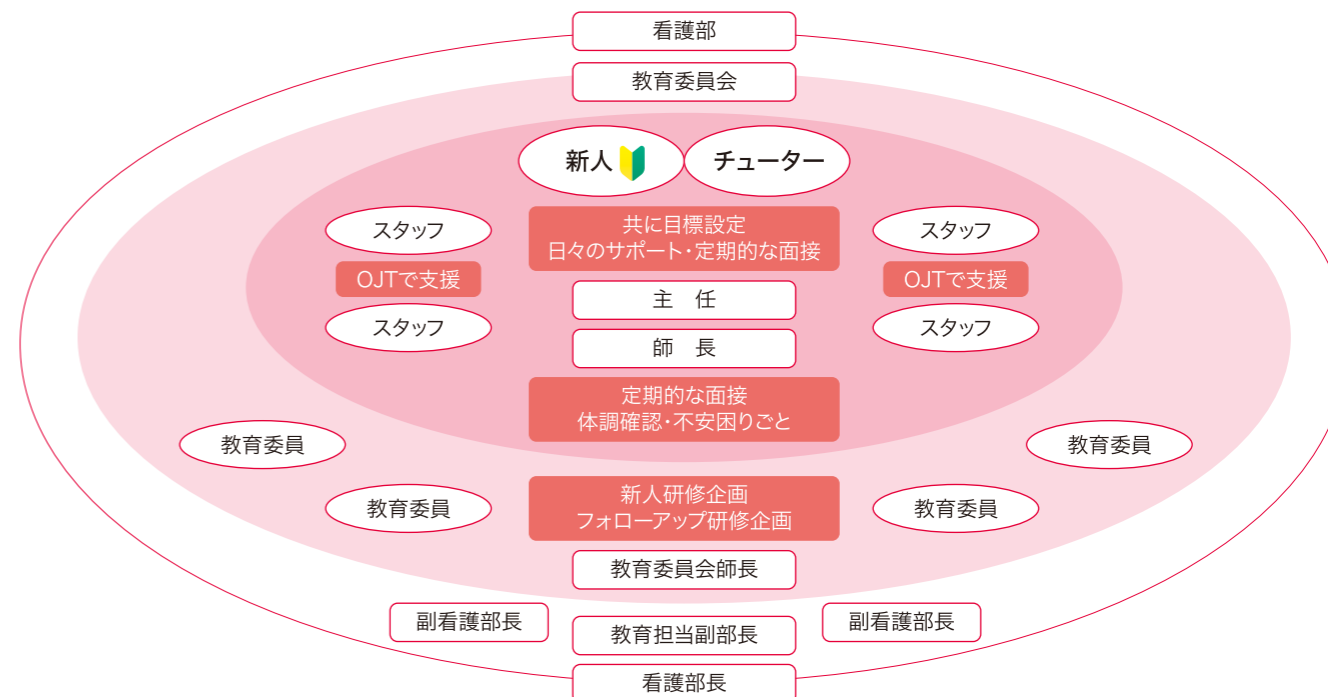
看護部

教育委員会

新人

チューター

スタッフ

共に目標設定
日々のサポート・定期的な面接

スタッフ

OJTで支援

主　任

OJTで支援

スタッフ

師　長

スタッフ

定期的な面接
体調確認・不安困りごと

教育委員

教育委員

教育委員

新人研修企画
フォローアップ研修企画

教育委員

教育委員会師長

副看護部長

教育担当副部長

副看護部長

看護部長